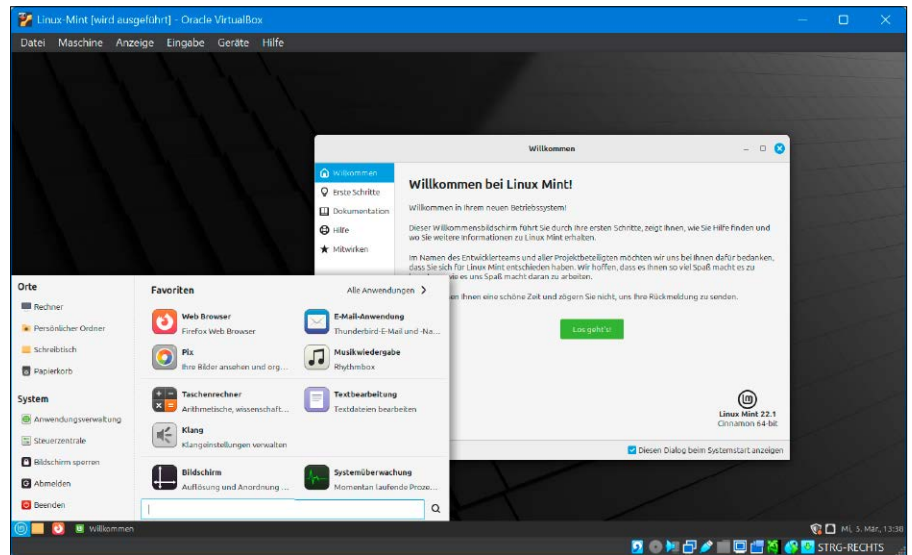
Linux-Mint [wird ausgeführt] - Oracle VirtualBox

Datei Maschine Anzeige Eingabe Geräte Hilfe

Willkommen

Willkommen
Erste Schritte
Dokumentation
Hilfe
Mitwirken

Willkommen bei Linux Mint!

Willkommen in Ihrem neuen Betriebssystem!

Dieser Willkommensbildschirm führt Sie durch Ihre ersten Schritte, zeigt Ihnen, wie Sie Hilfe finden und wo Sie weitere Informationen zu Linux Mint erhalten.

Im Namen des Entwicklerteams und aller Projektbeteiligten möchten wir uns bei Ihnen dafür bedanken, dass Sie sich für Linux Mint entschieden haben. Wir hoffen, dass es Ihnen so viel Spaß macht es zu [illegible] wie es uns Spaß macht daran zu arbeiten.

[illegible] Ihnen eine schöne Zeit und zögern Sie nicht, uns Ihre Rückmeldung zu senden.

Los geht's!

Linux Mint 22.1
Cinnamon 64-bit

Diesen Dialog beim Systemstart anzeigen

Orte
Rechner
Persönlicher Ordner
Schreibtisch
Papierkorb

System
Anwendungsverwaltung
Steuerzentrale
Bildschirm sperren
Abmelden
Beenden

Favoriten
Alle Anwendungen

Web Browser
Firefox Web Browser
E-Mail-Anwendung
Thunderbird-E-Mail und -Na...
Pix
Ihre Bilder ansehen und org...
Musikwiedergabe
Rhythmbox
Taschenrechner
Arithmetische, wissenschaft...
Textbearbeitung
Textdateien bearbeiten
Klang
Klangeinstellungen verwalten
Bildschirm
Auflösung und Anordnung ...
Systemüberwachung
Momentan laufende Proze...

Willkommen

Mi, 5. Mär, 13:38

STRG-RECHTS